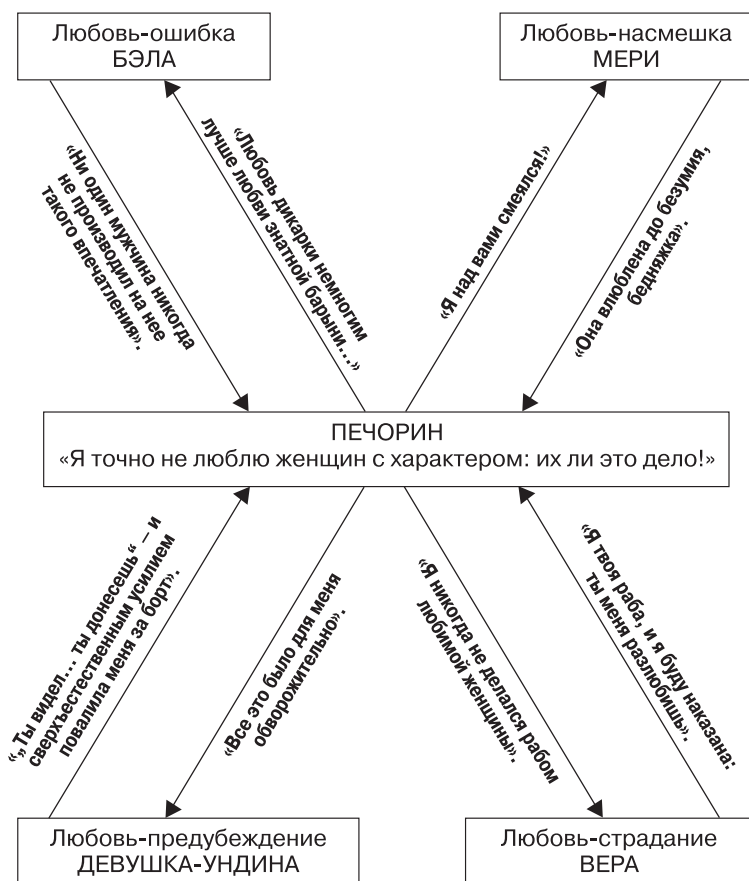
Любовь-ошибка
БЭЛА

Любовь-насмешка
МЕРИ

«Ни один мужчина никогда не производил на нее такого впечатления».

«Любовь дикарки немногим лучше любви знатной барыни…»

«Я над вами смеялся!»

«Она влюблена до безумия, бедняжка».

ПЕЧОРИН
«Я точно не люблю женщин с характером: их ли это дело!»

«„Ты видел… ты донесешь" – и сверхъестественным усилием повалила меня за борт».

«Все это было для меня обворожительно».

«Я никогда не делался рабом любимой женщины».

«Я твоя раба, и я буду наказана: ты меня разлюбишь».

Любовь-предубеждение
ДЕВУШКА-УНДИНА

Любовь-страдание
ВЕРА